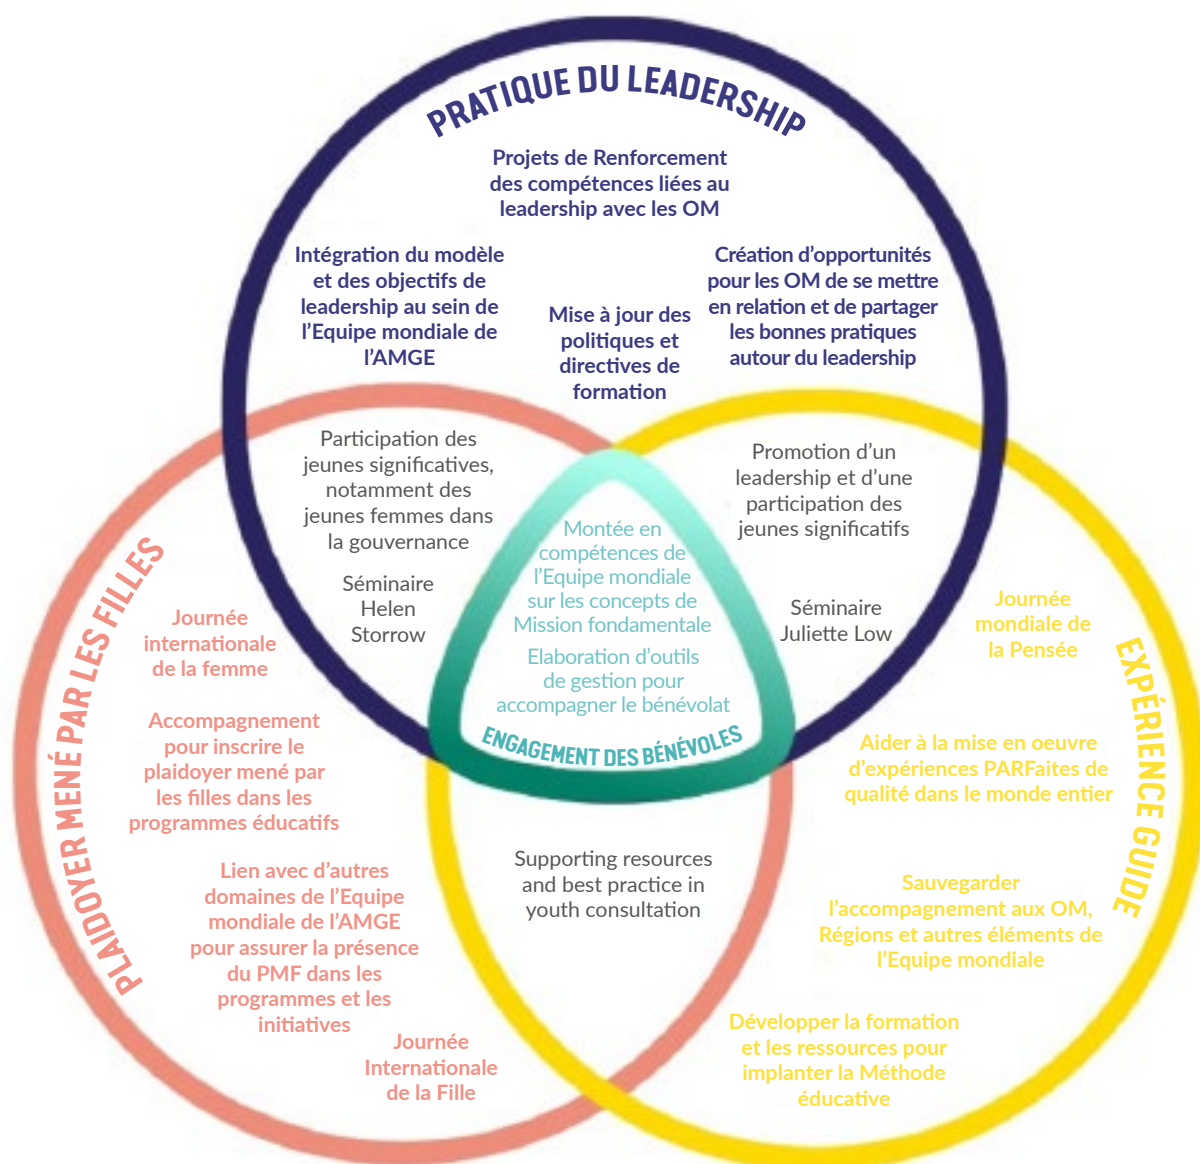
PRATIQUE DU LEADERSHIP

Projets de Renforcement des compétences liées au leadership avec les OM

Intégration du modèle et des objectifs de leadership au sein de l'Equipe mondiale de l'AMGE

Mise à jour des politiques et directives de formation

Création d'opportunités pour les OM de se mettre en relation et de partager les bonnes pratiques autour du leadership

Participation des jeunes significatives, notamment des jeunes femmes dans la gouvernance

Promotion d'un leadership et d'une participation des jeunes significatifs

Séminaire Helen Storrow

Montée en compétences de l'Equipe mondiale sur les concepts de Mission fondamentale

Elaboration d'outils de gestion pour accompagner le bénévolat

ENGAGEMENT DES BÉNÉVOLES

Séminaire Juliette Low

PLAIDOYER MENÉ PAR LES FILLES

Journée internationale de la femme

Accompagnement pour inscrire le plaidoyer mené par les filles dans les programmes éducatifs

Lien avec d'autres domaines de l'Equipe mondiale de l'AMGE pour assurer la présence du PMF dans les programmes et les initiatives

Journée Internationale de la Fille

Supporting resources and best practice in youth consultation

EXPÉRIENCE GUIDE

Journée mondiale de la Pensée

Aider à la mise en oeuvre d'expériences PARFaites de qualité dans le monde entier

Sauvegarder l'accompagnement aux OM, Régions et autres éléments de l'Equipe mondiale

Développer la formation et les ressources pour implanter la Méthode éducative